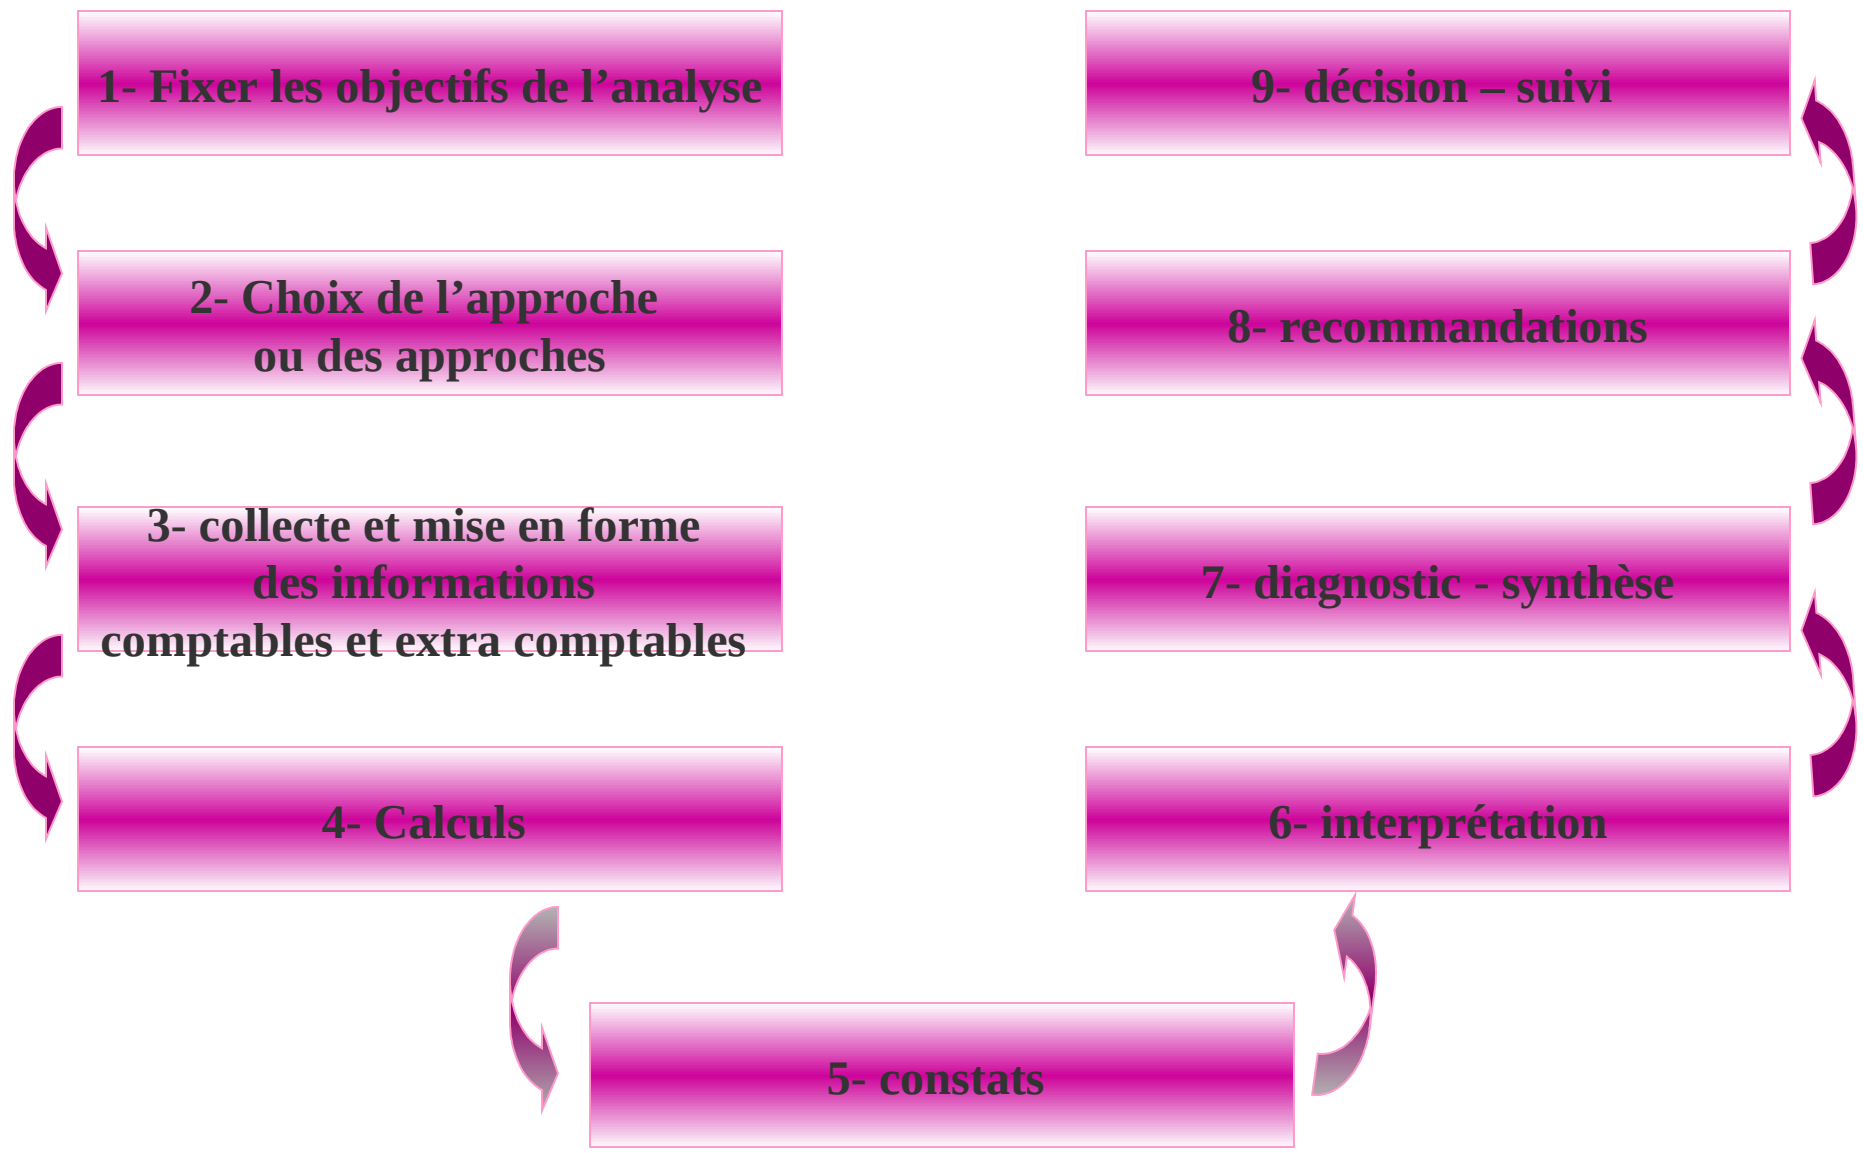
1- Fixer les objectifs de l’analyse

2- Choix de l’approche ou des approches

3- collecte et mise en forme des informations comptables et extra comptables

4- Calculs

5- constats

6- interprétation

7- diagnostic - synthèse

8- recommandations

9- décision – suivi